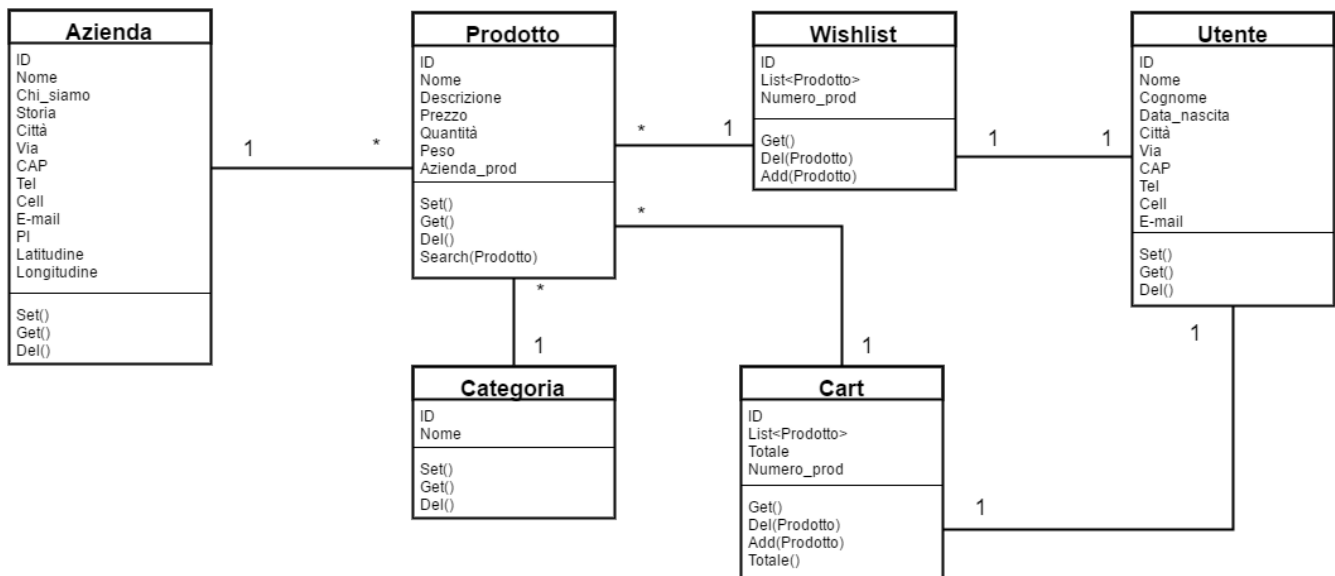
Azienda
ID
Nome
Chi_siamo
Storia
Città
Via
CAP
Tel
Cell
E-mail
PI
Latitudine
Longitudine

Set()
Get()
Del()

1

*

Prodotto
ID
Nome
Descrizione
Prezzo
Quantità
Peso
Azienda_prod

Set()
Get()
Del()
Search(Prodotto)

*

1

Wishlist
ID
List<Prodotto>
Numero_prod

Get()
Del(Prodotto)
Add(Prodotto)

1

1

Utente
ID
Nome
Cognome
Data_nascita
Città
Via
CAP
Tel
Cell
E-mail

Set()
Get()
Del()

*

*

1

1

1

Categoria
ID
Nome

Set()
Get()
Del()

Cart
ID
List<Prodotto>
Totale
Numero_prod

Get()
Del(Prodotto)
Add(Prodotto)
Totale()

1